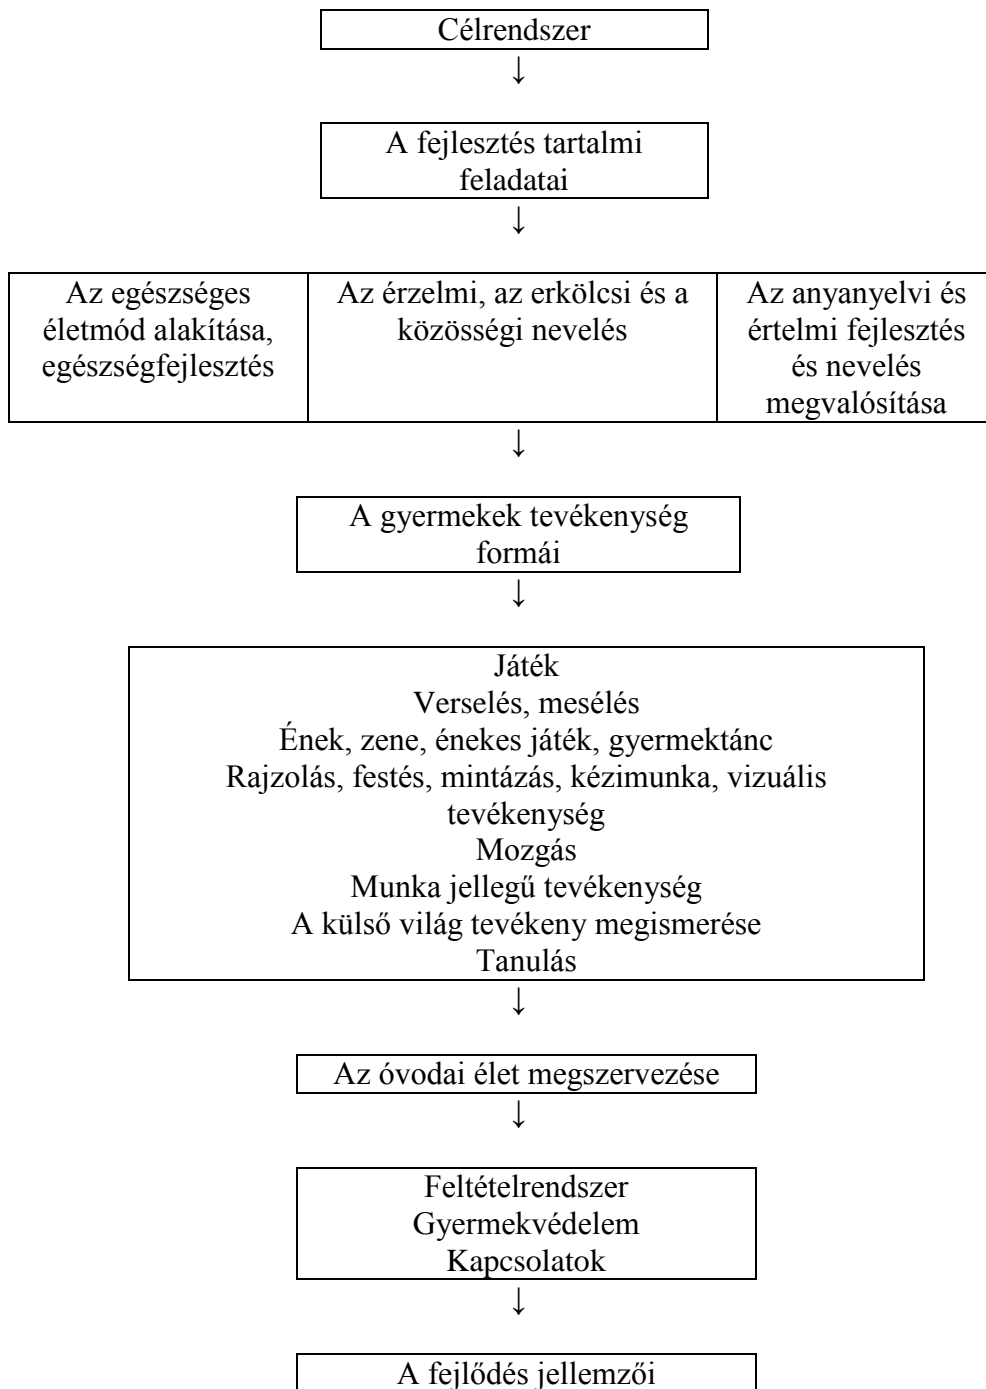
Célrendszer
↓
A fejlesztés tartalmi feladatai
↓

| Az egészséges életmód alakítása, egészségfejlesztés | Az érzelmi, az erkölcsi és a közösségi nevelés | Az anyanyelvi és értelmi fejlesztés és nevelés megvalósítása |
|---|---|---|

↓
A gyermekek tevékenység formái
↓
Játék
Verselés, mesélés
Ének, zene, énekes játék, gyermektánc
Rajzolás, festés, mintázás, kézimunka, vizuális tevékenység
Mozgás
Munka jellegű tevékenység
A külső világ tevékeny megismerése
Tanulás
↓
Az óvodai élet megszervezése
↓
Feltételrendszer
Gyermekvédelem
Kapcsolatok
↓
A fejlődés jellemzői